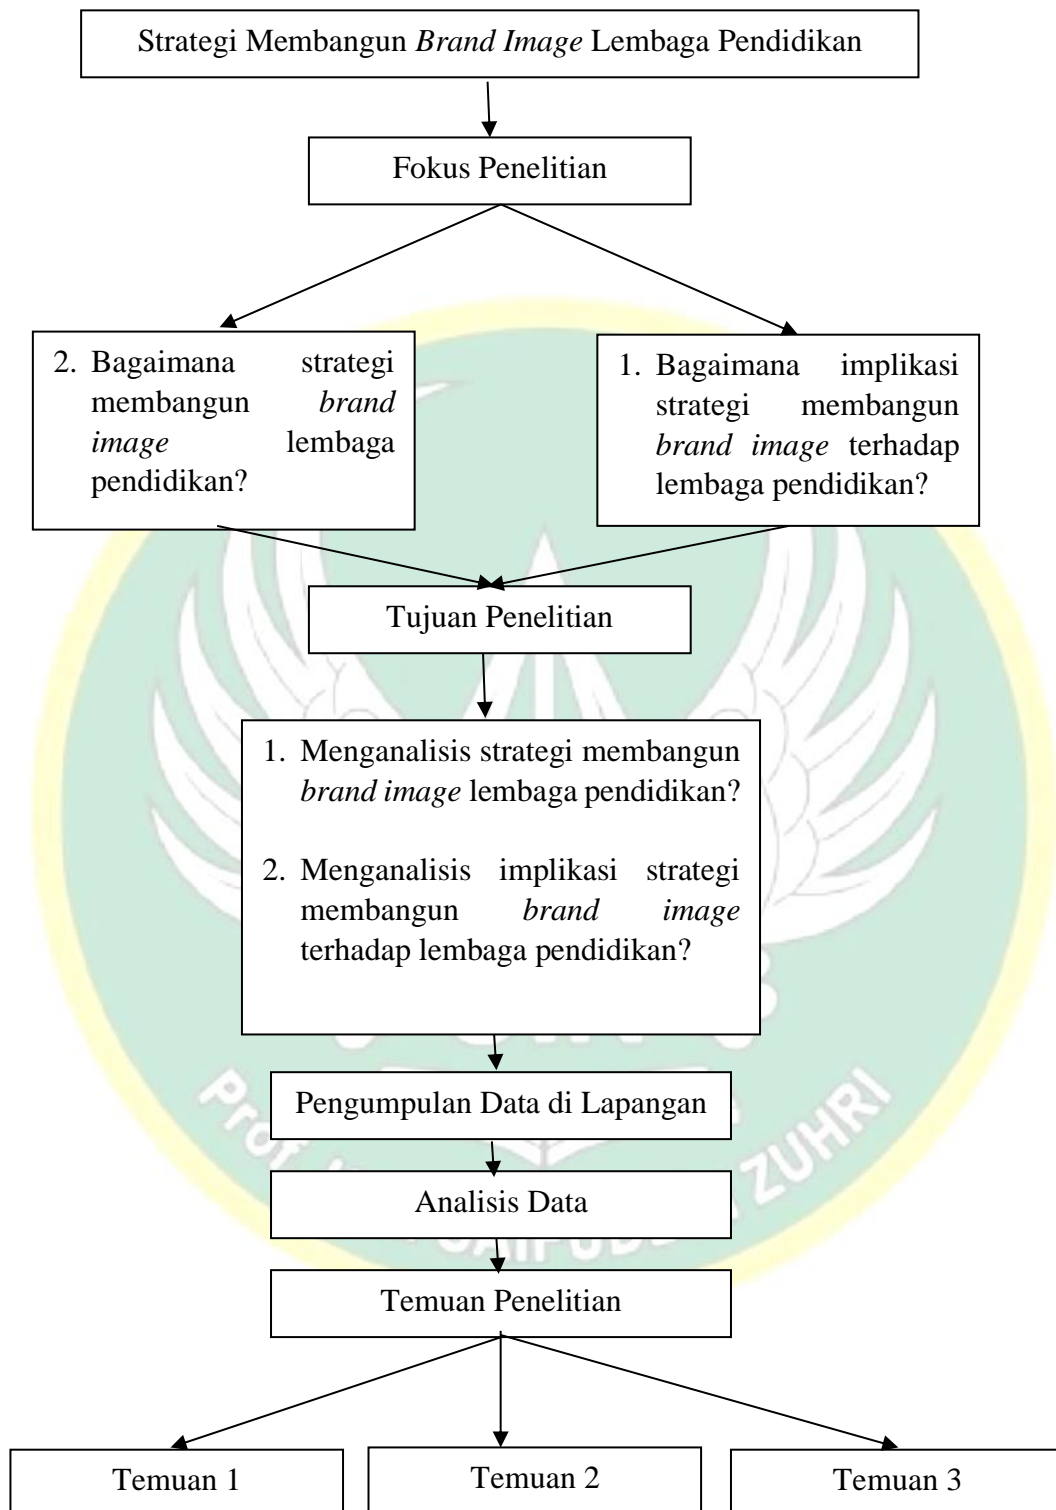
Strategi Membangun *Brand Image* Lembaga Pendidikan

Fokus Penelitian

2. Bagaimana strategi membangun *brand image* lembaga pendidikan?

1. Bagaimana implikasi strategi membangun *brand image* terhadap lembaga pendidikan?

Tujuan Penelitian

1. Menganalisis strategi membangun *brand image* lembaga pendidikan?
2. Menganalisis implikasi strategi membangun *brand image* terhadap lembaga pendidikan?

Pengumpulan Data di Lapangan

Analisis Data

Temuan Penelitian

Temuan 1

Temuan 2

Temuan 3